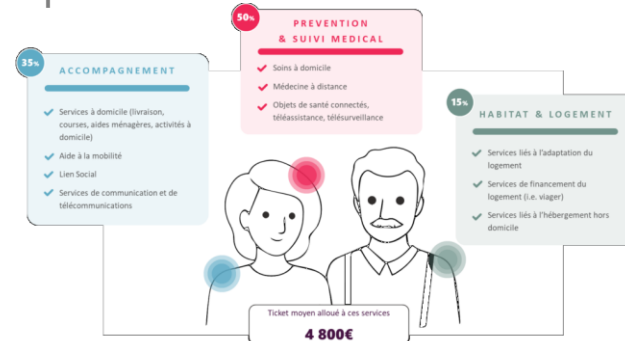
50%

PREVENTION & SUIVI MEDICAL

Soins à domicile

Médecine à distance

Objets de santé connectés, téléassistance, télésurveillance

35%

ACCOMPAGNEMENT

Services à domicile (livraison, courses, aides ménagères, activités à domicile)

Aide à la mobilité

Lien Social

Services de communication et de télécommunications

15%

HABITAT & LOGEMENT

Services liés à l'adaptation du logement

Services de financement du logement (i.e. viager)

Services liés à l'hébergement hors domicile

Ticket moyen alloué à ces services

4 800€